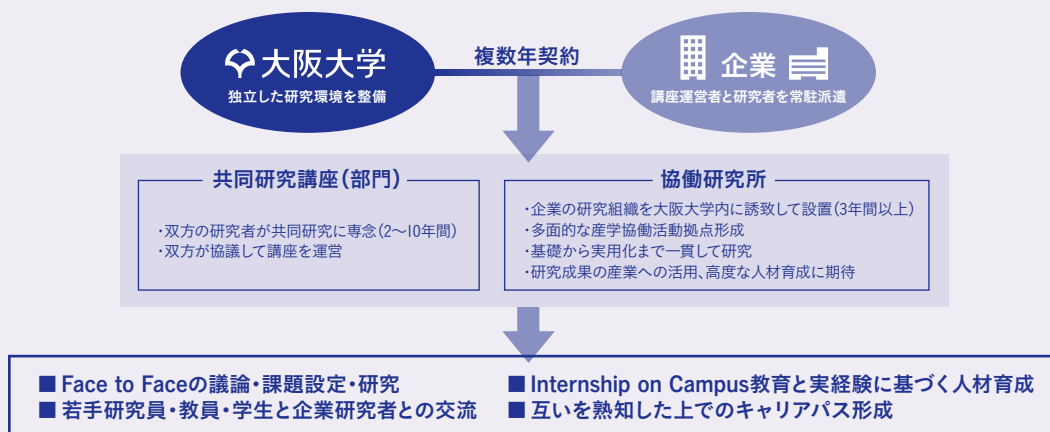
大阪大学
独立した研究環境を整備

複数年契約

企業
講座運営者と研究者を常駐派遣

共同研究講座(部門)

・双方の研究者が共同研究に専念(2〜10年間)
・双方が協議して講座を運営

協働研究所

・企業の研究組織を大阪大学内に誘致して設置(3年間以上)
・多面的な産学協働活動拠点形成
・基礎から実用化まで一貫して研究
・研究成果の産業への活用、高度な人材育成に期待

■ Face to Faceの議論・課題設定・研究
■ 若手研究員・教員・学生と企業研究者との交流
■ Internship on Campus教育と実経験に基づく人材育成
■ 互いを熟知した上でのキャリアパス形成